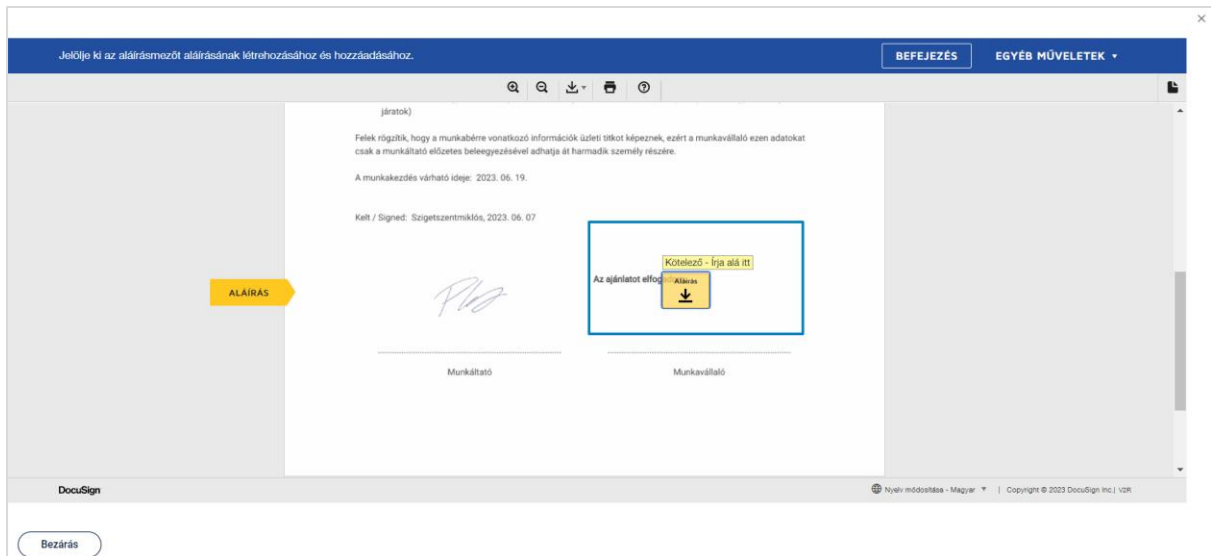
Jelölje ki az aláírásmezőt aláírásának létrehozásához és hozzáadásához.

BEFEJEZÉS

EGYÉB MŰVELETEK ▾

járatok)

Felek rögzítik, hogy a munkabérre vonatkozó információk üzleti titkot képeznek, ezért a munkavállaló ezen adatokat csak a munkáltató előzetes beleegyezésével adhatja át harmadik személy részére.

A munkakezdés várható ideje: 2023. 06. 19.

Kelt / Signed: Szigetszentmiklós, 2023. 06. 07

ALÁÍRÁS

Kötelező - Írja alá itt

Az ajánlatot elfog

Aláírás

Munkáltató

Munkavállaló

DocuSign

Nyelv módosítása - Magyar ▾ | Copyright © 2023 DocuSign Inc. | V2R

Bezárás